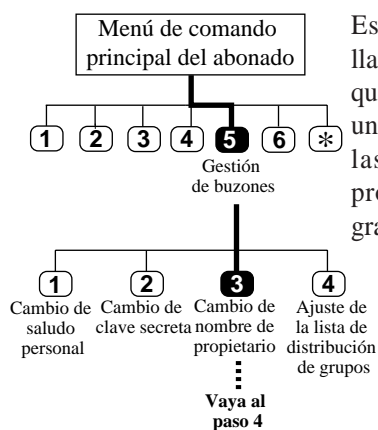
Menú de comando principal del abonado

1 2 3 4 5 6 *

Gestión de buzones

1 Cambio de saludo personal

2 Cambio de clave secreta

3 Cambio de nombre de propietario

4 Ajuste de la lista de distribución de grupos

Vaya al paso 4

Es
lla
qu
un
las
pr
gr